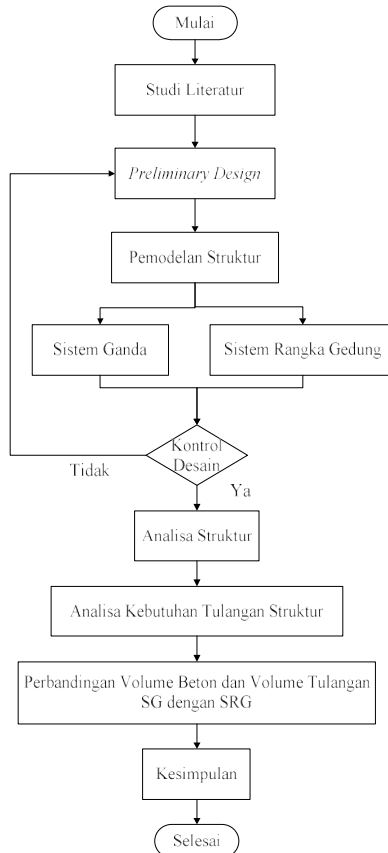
Mulai

Studi Literatur

Preliminary Design

Pemodelan Struktur

Sistem Ganda

Sistem Rangka Gedung

Kontrol Desain

Tidak

Ya

Analisa Struktur

Analisa Kebutuhan Tulangan Struktur

Perbandingan Volume Beton dan Volume Tulangan SG dengan SRG

Kesimpulan

Selesai